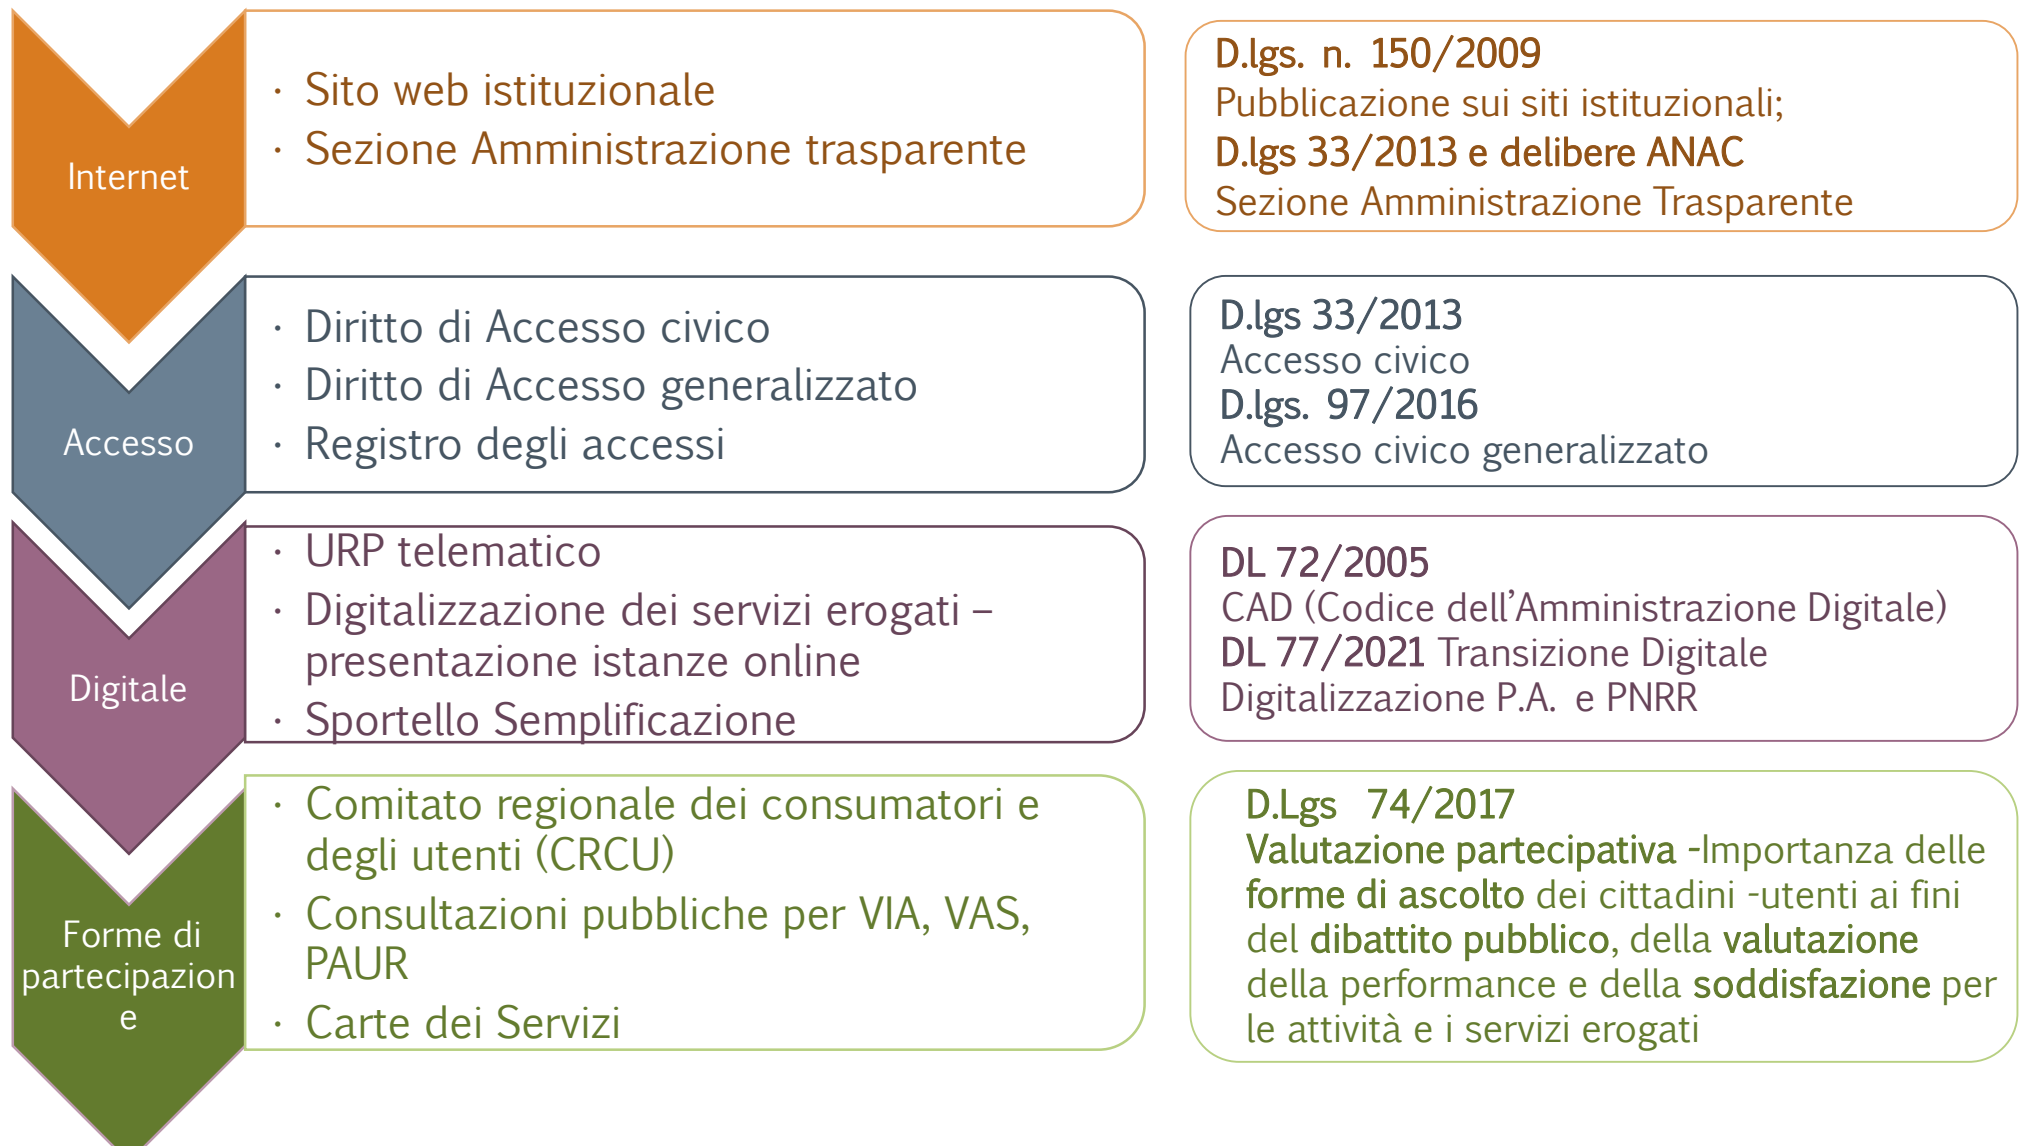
Internet

- Sito web istituzionale
- Sezione Amministrazione trasparente

D.lgs. n. 150/2009
Pubblicazione sui siti istituzionali;
D.lgs 33/2013 e delibere ANAC
Sezione Amministrazione Trasparente

Accesso

- Diritto di Accesso civico
- Diritto di Accesso generalizzato
- Registro degli accessi

D.lgs 33/2013
Accesso civico
D.lgs. 97/2016
Accesso civico generalizzato

Digitale

- URP telematico
- Digitalizzazione dei servizi erogati – presentazione istanze online
- Sportello Semplificazione

DL 72/2005
CAD (Codice dell'Amministrazione Digitale)
DL 77/2021 Transizione Digitale
Digitalizzazione P.A. e PNRR

Forme di partecipazion e

- Comitato regionale dei consumatori e degli utenti (CRCU)
- Consultazioni pubbliche per VIA, VAS, PAUR
- Carte dei Servizi

D.Lgs 74/2017
Valutazione partecipativa -Importanza delle forme di ascolto dei cittadini -utenti ai fini del dibattito pubblico, della valutazione della performance e della soddisfazione per le attività e i servizi erogati